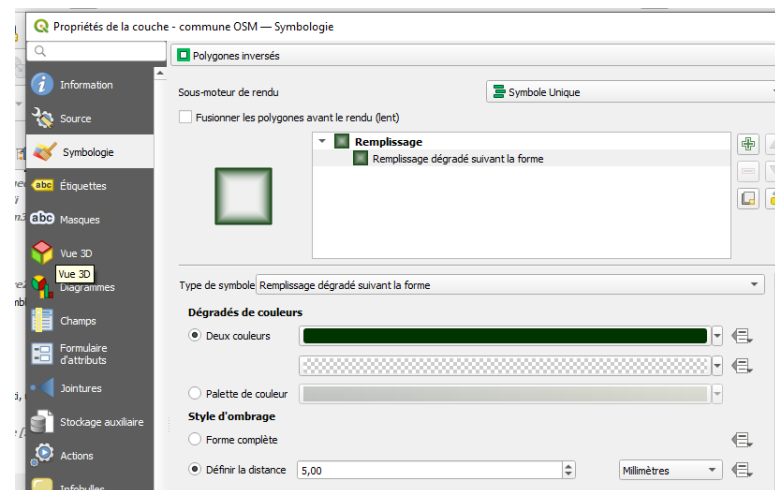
Propriétés de la couche - commune OSM — Symbologie

Information
Source
Symbologie
Étiquettes
Masques
Vue 3D
Vue 3D
Diagrammes
Champs
Formulaire d'attributs
Jointures
Stockage auxiliaire
Actions
Infobulles

Polygones inversés

Sous-moteur de rendu
Symbole Unique
Fusionner les polygones avant le rendu (lent)

Remplissage
Remplissage dégradé suivant la forme

Type de symbole
Remplissage dégradé suivant la forme

Dégradés de couleurs
Deux couleurs
Palette de couleur

Style d'ombrage
Forme complète
Définir la distance
5,00
Millimètres